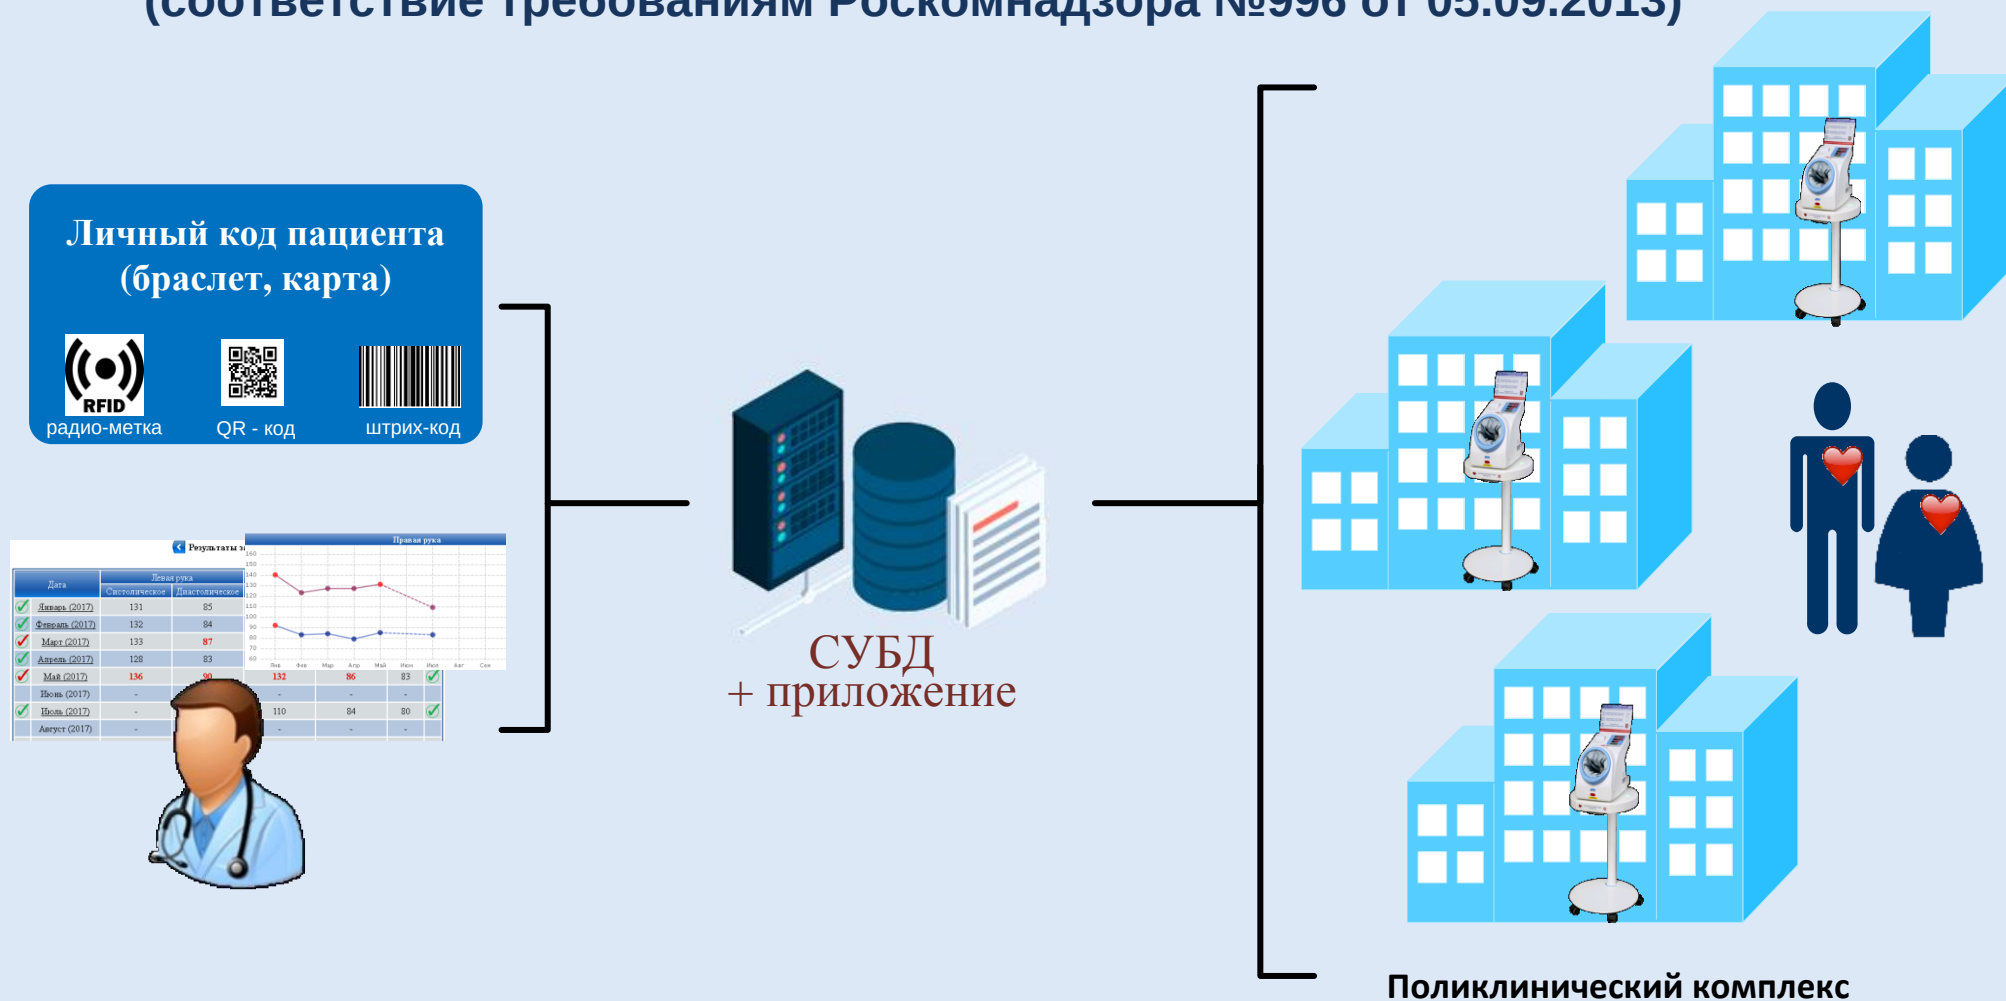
(соответствие требованиям Роскомнадзора №996 от 05.09.2013)

Личный код пациента (браслет, карта)

RFID
радио-метка
QR - код
штрих-код

Результаты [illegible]

| Дата | Левая рука | |
|---|---|---|
| | Систолическое | Диастолическое |
| Январь (2017) | 131 | 85 |
| Февраль (2017) | 132 | 84 |
| Март (2017) | 133 | 87 |
| Апрель (2017) | 128 | 83 |
| Май (2017) | 136 | 90 |
| Июнь (2017) | - | - |
| Июль (2017) | - | - |
| Август (2017) | - | - |

Правая рука

| 132 | 86 | 83 |
|---|---|---|
| - | - | - |
| 110 | 84 | 80 |
| - | - | - |

160 150 140 130 120 110 100 90 80 70 60
Янв Фев Мар Апр Май Июн Июл Авг Сен

СУБД
+ приложение

Поликлинический комплекс